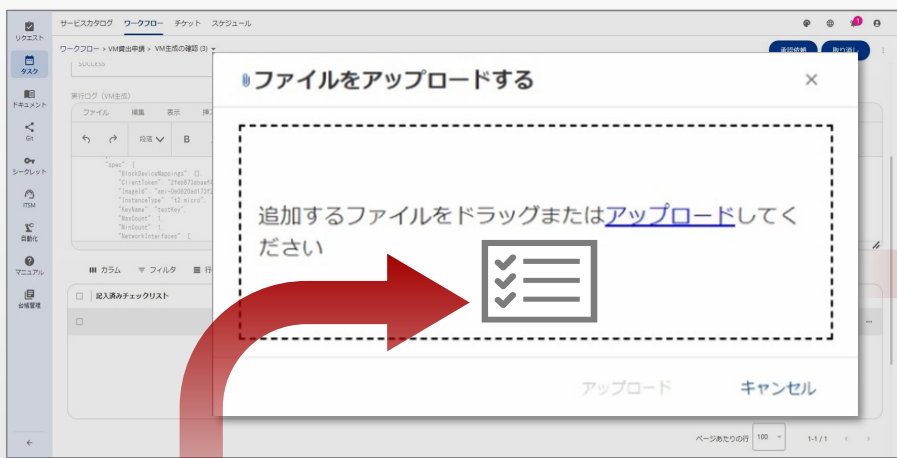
リクエスト
タスク
ドキュメント
Git
シークレット
ITSM
自動化
マニュアル
台帳管理

サービスカタログ ワークフロー チケット スケジュール

ワークフロー > VM貸出申請 > VM生成の確認 (3)

差戻依頼 取り消し

SUCCESS

実行ログ（VM生成）

ファイル 編集 表示 挿入

段落 B

"spec": {
"BlockDeviceMappings": [],
"ClientToken": "2fe873abee
"ImageId": "ami-0e0820ad173f
"InstanceType": "t2.micro",
"KeyName": "testKey",
"MaxCount": 1,
"MinCount": 1,
"NetworkInterfaces": [

カラム フィルタ 行

記入済みチェックリスト

ファイルをアップロードする

×

追加するファイルをドラッグまたはアップロードしてください

アップロード キャンセル

ページあたりの行 100

1-1 / 1